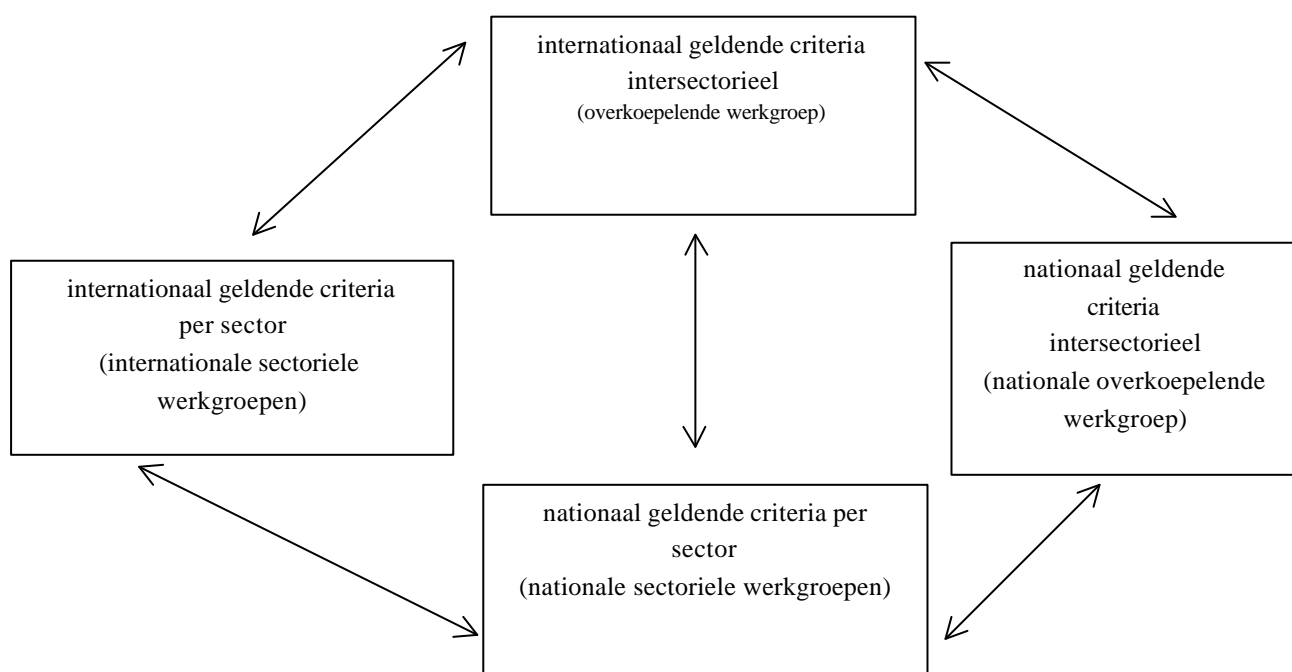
internationaal geldende criteria intersectorieel
(overkoepelende werkgroep)

internationaal geldende criteria per sector
(internationale sectoriele werkgroepen)

nationaal geldende criteria intersectorieel
(nationale overkoepelende werkgroep)

nationaal geldende criteria per sector
(nationale sectoriele werkgroepen)